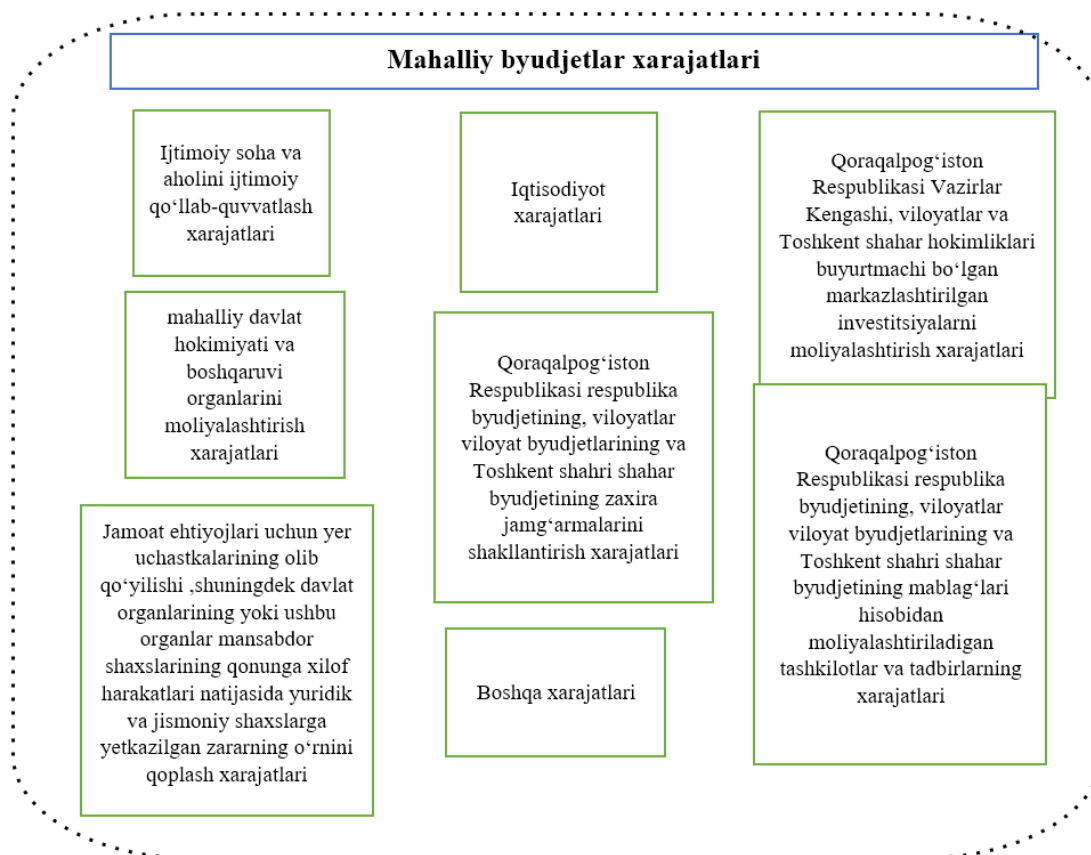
Mahalliy byudjetlar xarajatlari

Ijtimoiy soha va aholini ijtimoiy qo‘llab-quvvatlash xarajatlari

mahalliy davlat hokimiyati va boshqaruvi organlarini moliyalashtirish xarajatlari

Jamoat ehtiyojlari uchun yer uchastkalarining olib qo‘yilishi ,shuningdek davlat organlarining yoki ushbu organlar mansabdor shaxslarining qonunga xilof harakatlari natijasida yuridik va jismoniy shaxslarga yetkazilgan zararning o‘rnini qoplash xarajatlari

Iqtisodiyot xarajatlari

Qoraqalpog‘iston Respublikasi respublika byudjetining, viloyatlar viloyat byudjetlarining va Toshkent shahri shahar byudjetining zaxira jamg‘armalarini shakllantirish xarajatlari

Boshqa xarajatlari

Qoraqalpog‘iston Respublikasi Vazirlar Kengashi, viloyatlar va Toshkent shahar hokimliklari buyurtmachi bo‘lgan markazlashtirilgan investitsiyalarni moliyalashtirish xarajatlari

Qoraqalpog‘iston Respublikasi respublika byudjetining, viloyatlar viloyat byudjetlarining va Toshkent shahri shahar byudjetining mablag‘lari hisobidan moliyalashtiriladigan tashkilotlar va tadbirlarning xarajatlari